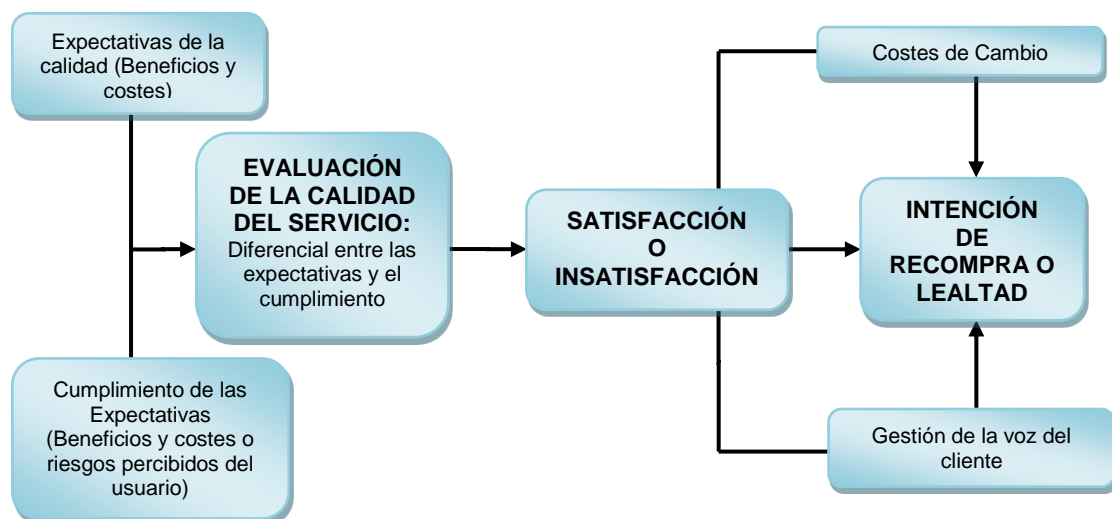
Expectativas de la calidad (Beneficios y costes)

EVALUACIÓN DE LA CALIDAD DEL SERVICIO: Diferencial entre las expectativas y el cumplimiento

Cumplimiento de las Expectativas (Beneficios y costes o riesgos percibidos del usuario)

SATISFACCIÓN O INSATISFACCIÓN

Costes de Cambio

INTENCIÓN DE RECOMPRA O LEALTAD

Gestión de la voz del cliente